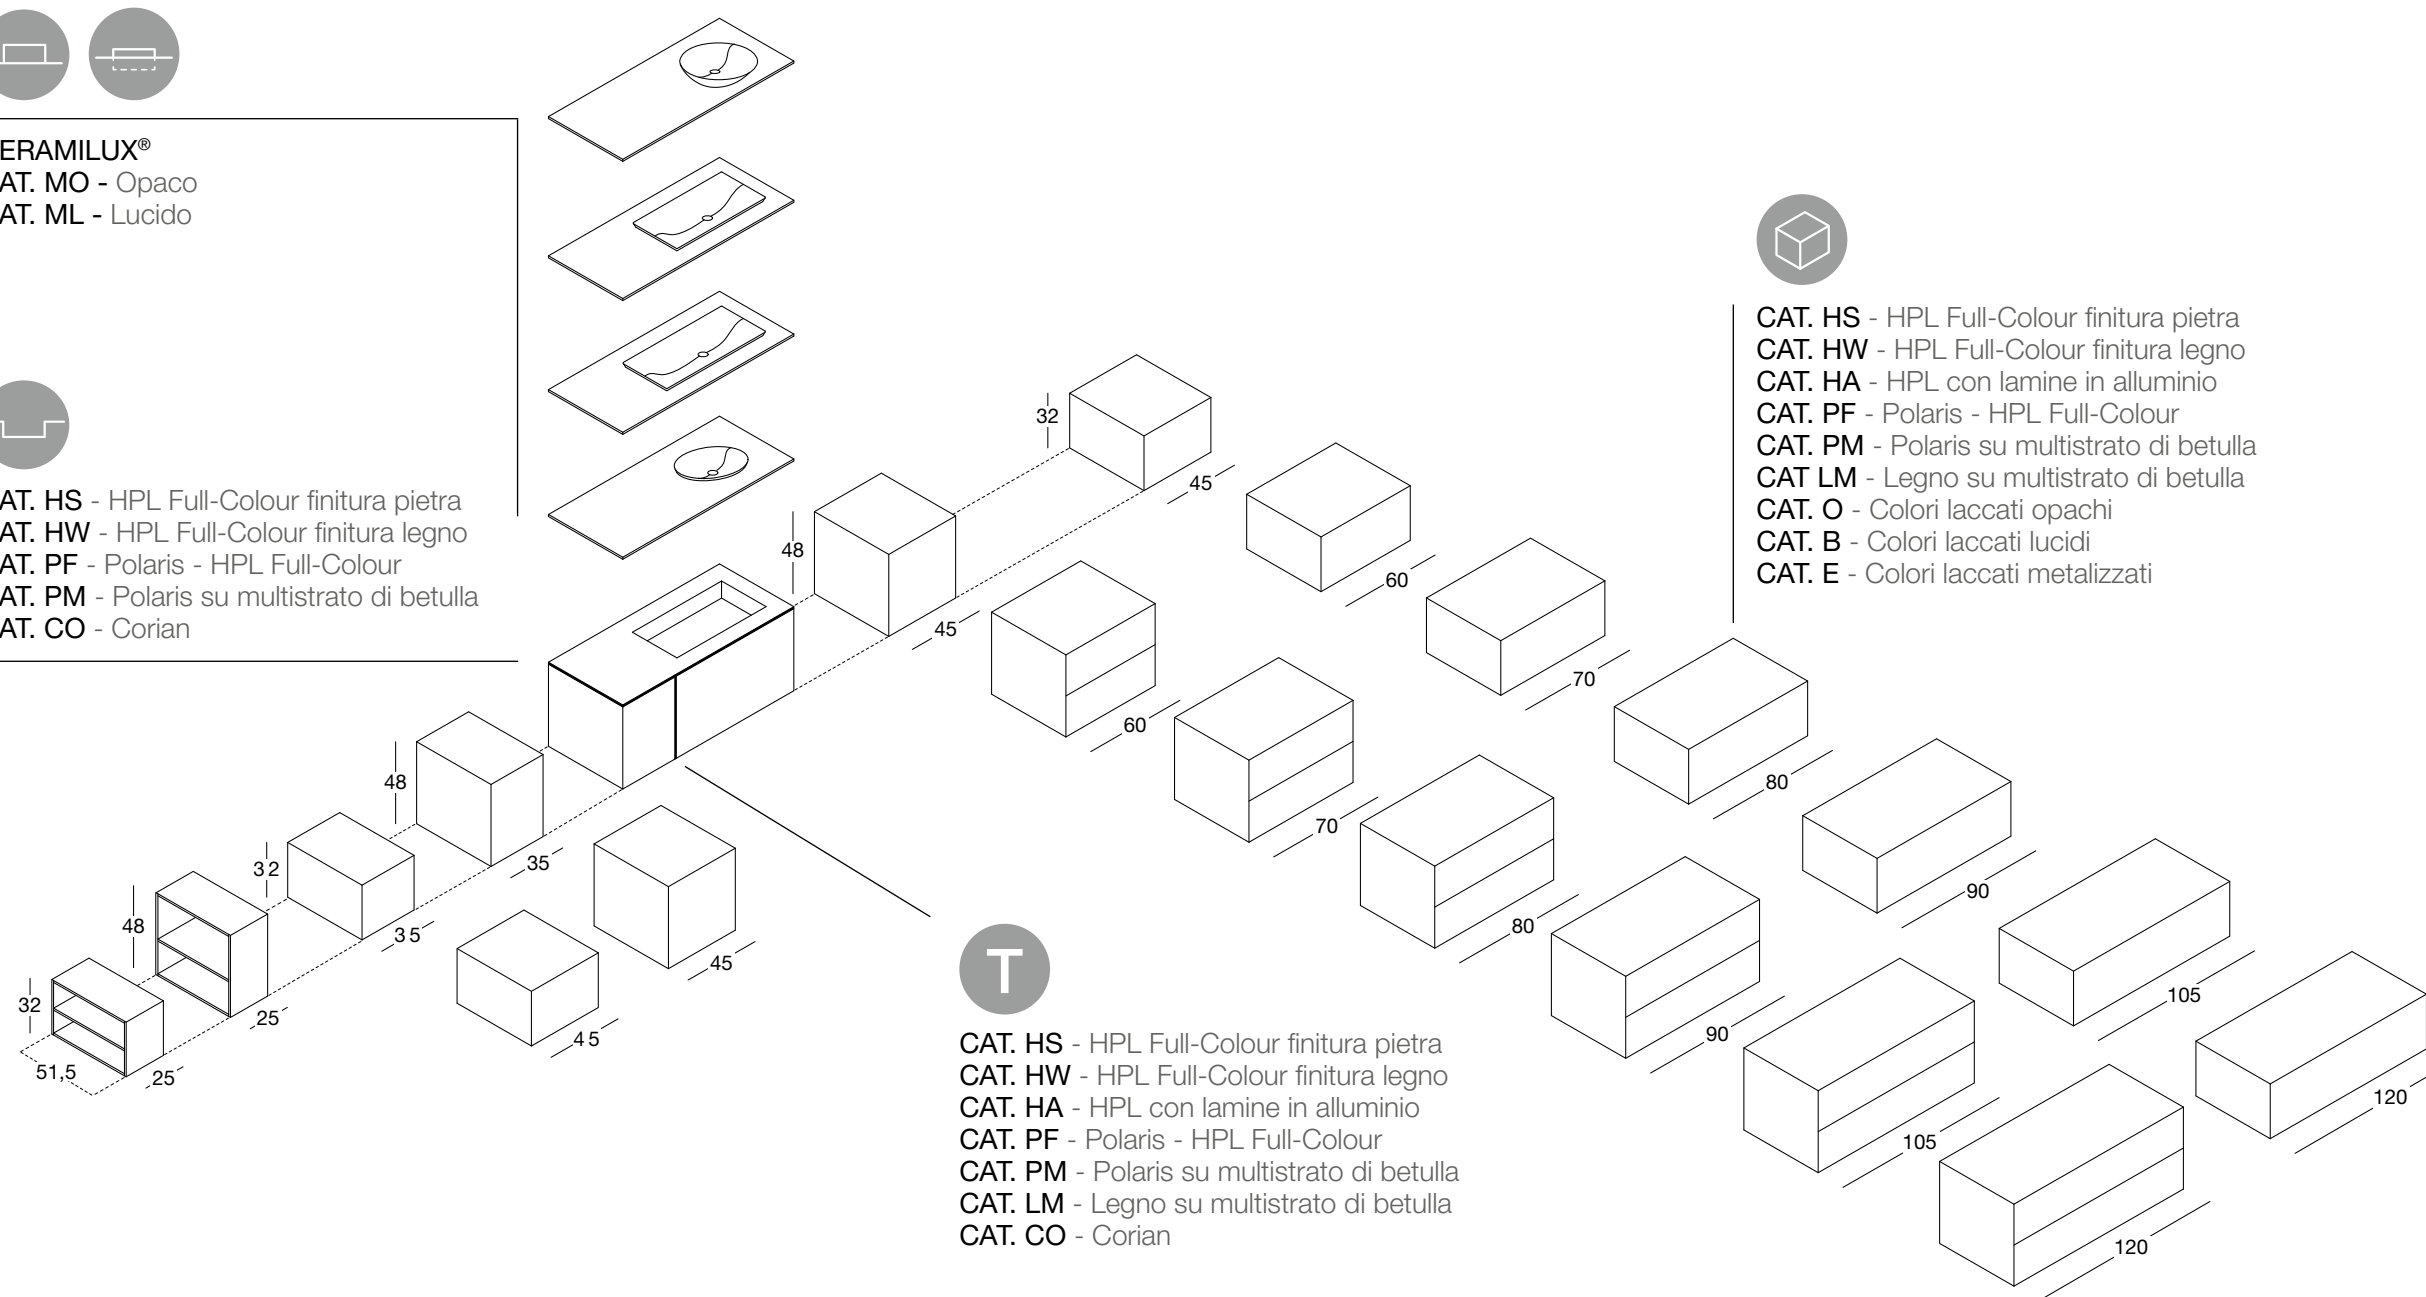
ERAMILUX®
AT. MO - Opaco
AT. ML - Lucido

AT. HS - HPL Full-Colour finitura pietra
AT. HW - HPL Full-Colour finitura legno
AT. PF - Polaris - HPL Full-Colour
AT. PM - Polaris su multistrato di betulla
AT. CO - Corian

CAT. HS - HPL Full-Colour finitura pietra
CAT. HW - HPL Full-Colour finitura legno
CAT. HA - HPL con lamine in alluminio
CAT. PF - Polaris - HPL Full-Colour
CAT. PM - Polaris su multistrato di betulla
CAT LM - Legno su multistrato di betulla
CAT. O - Colori laccati opachi
CAT. B - Colori laccati lucidi
CAT. E - Colori laccati metalizzati

32
45
48
45
60
60
70
70
80
80
90
90
105
105
120
120
48
35
32
35
48
25
32
51,5
25
45
45

T

CAT. HS - HPL Full-Colour finitura pietra
CAT. HW - HPL Full-Colour finitura legno
CAT. HA - HPL con lamine in alluminio
CAT. PF - Polaris - HPL Full-Colour
CAT. PM - Polaris su multistrato di betulla
CAT. LM - Legno su multistrato di betulla
CAT. CO - Corian